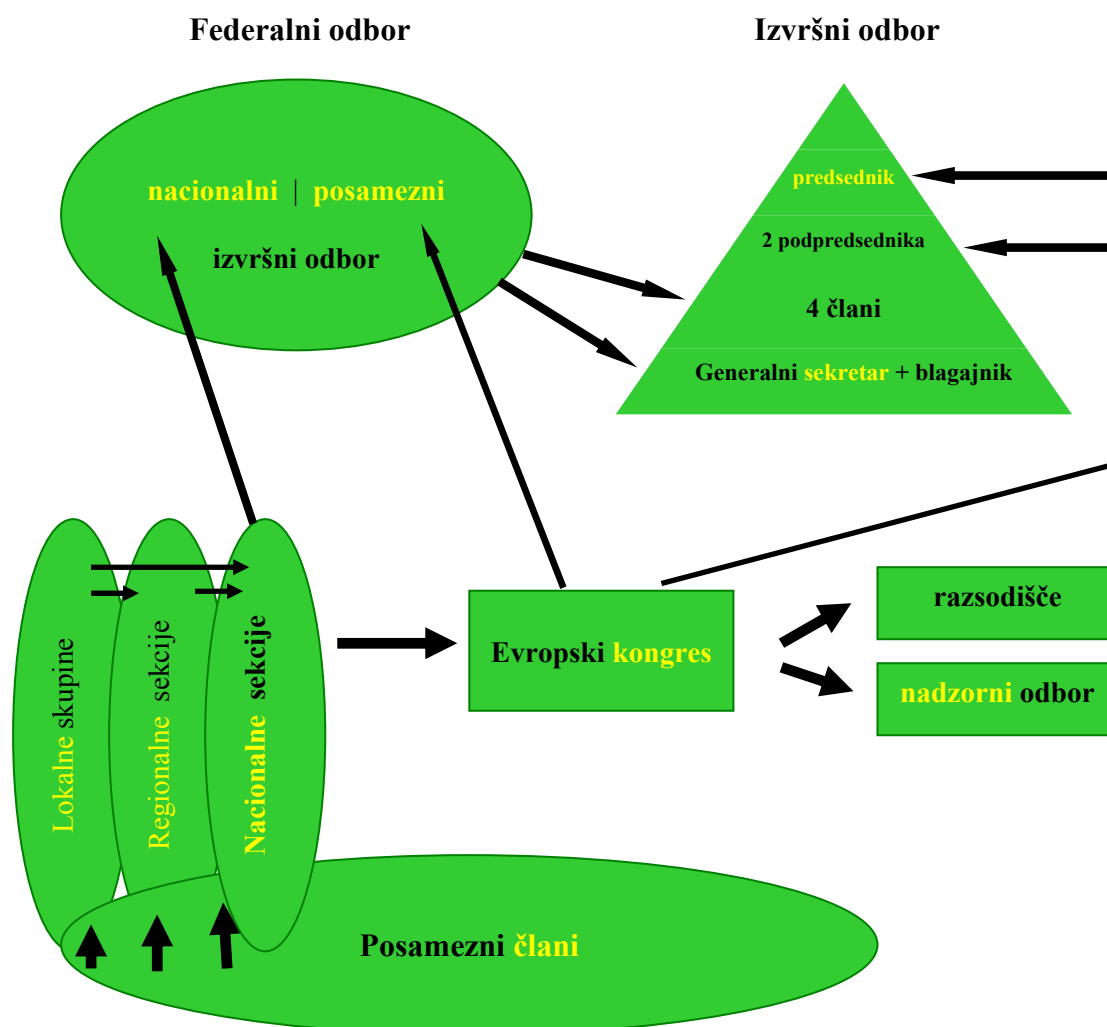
Federalni odbor

Izvršni odbor

nacionalni | posamezni

izvršni odbor

predsednik

2 podpredsednika

4 člani

Generalni sekretar + blagajnik

Lokalne skupine

Regionalne sekcije

Nacionalne sekcije

Evropski kongres

razsodišče

nadzorni odbor

Posamezni člani